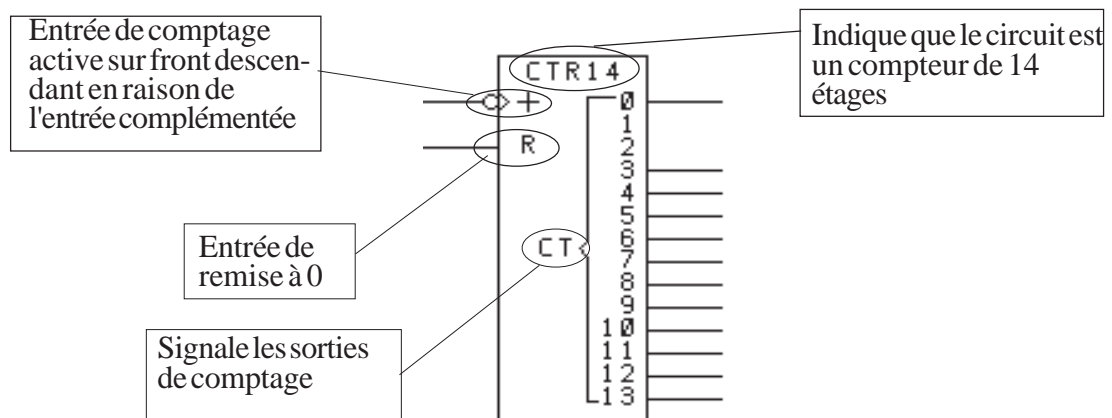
Entrée de comptage active sur front descendant en raison de l'entrée complémentée

Indique que le circuit est un compteur de 14 étages

CTR14

+

R

0
1
2
3
4
5
6
7
8
9
10
11
12
13

Entrée de remise à 0

CT

Signale les sorties de comptage